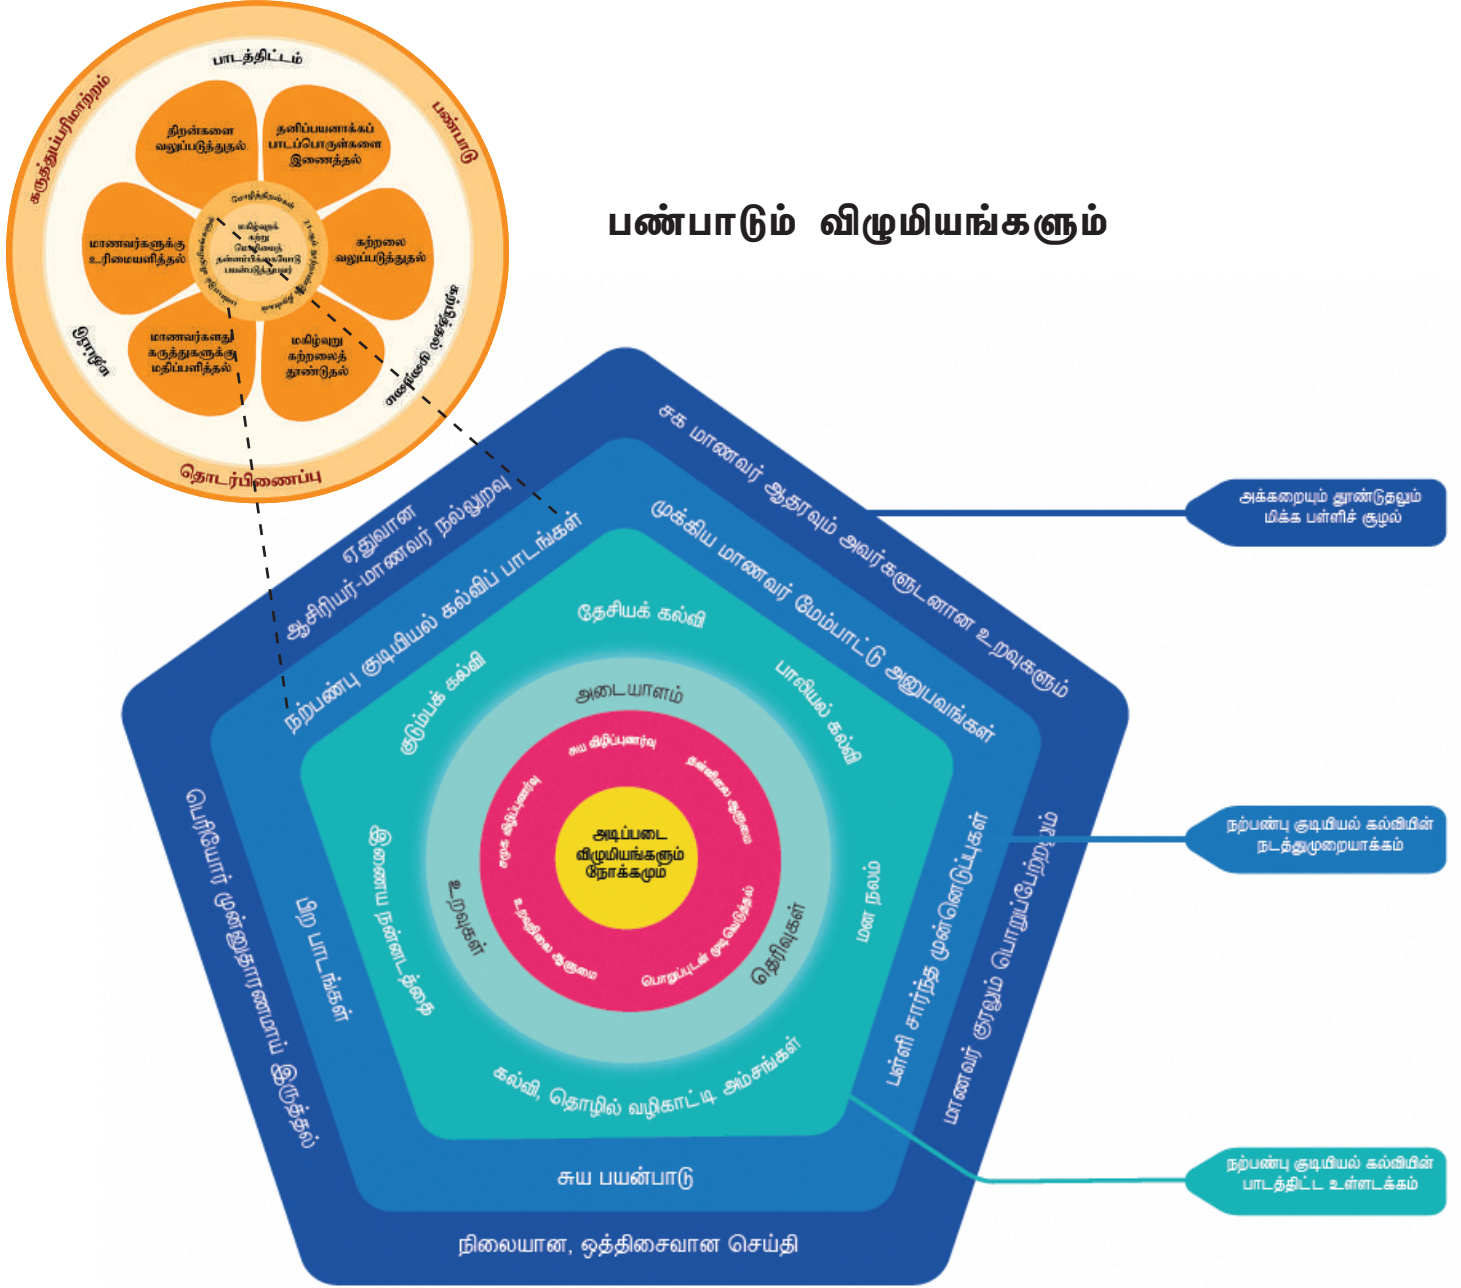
பண்பாடும் விழுமியங்களும்

பாடத்திட்டம்
பண்பாடு
கருத்துப்பரிமாற்றம்
திறன்களை வலுப்படுத்துதல்
தனிப்பயனாக்கப் பாடப்பொருள்களை இணைத்தல்
மாணவர்களுக்கு உரிமையளித்தல்
கற்றலை வலுப்படுத்துதல்
மாணவர்களது கருத்துகளுக்கு மதிப்பளித்தல்
மகிழ்வுறு கற்றலைத் தூண்டுதல்
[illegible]
மதிப்பீடு
சமநிலைப் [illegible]
தொடர்பிணைப்பு

சக மாணவர் ஆதரவும் அவர்களுடனான உறவுகளும்
முக்கிய மாணவர் மேம்பாட்டு அனுபவங்கள்
ஏதுவான ஆசிரியர்-மாணவர் நல்லுறவு
நற்பண்பு குடியியல் கல்விப் பாடங்கள்
தேசியக் கல்வி
குடும்பக் கல்வி
பாலியல் கல்வி
இணைய நன்னடத்தை
மன நலம்
அடையாளம்
உறவுகள்
தெரிவுகள்
சுய விழிப்புணர்வு
தன்னிலை ஆளுமை
சமூக விழிப்புணர்வு
உறவுநிலை ஆளுமை
பொறுப்புடன் முடிவெடுத்தல்
அடிப்படை விழுமியங்களும் நோக்கமும்
கல்வி, தொழில் வழிகாட்டி அம்சங்கள்
பிற பாடங்கள்
பெரியோர் முன்னுதாரணமாய் இருத்தல்
பள்ளி சார்ந்த முன்னெடுப்புகள்
மாணவர் குரலும் பொறுப்பேற்றலும்
சுய பயன்பாடு
நிலையான, ஒத்திசைவான செய்தி

அக்கறையும் தூண்டுதலும் மிக்க பள்ளிச் சூழல்
நற்பண்பு குடியியல் கல்வியின் நடத்துமுறையாக்கம்
நற்பண்பு குடியியல் கல்வியின் பாடத்திட்ட உள்ளடக்கம்